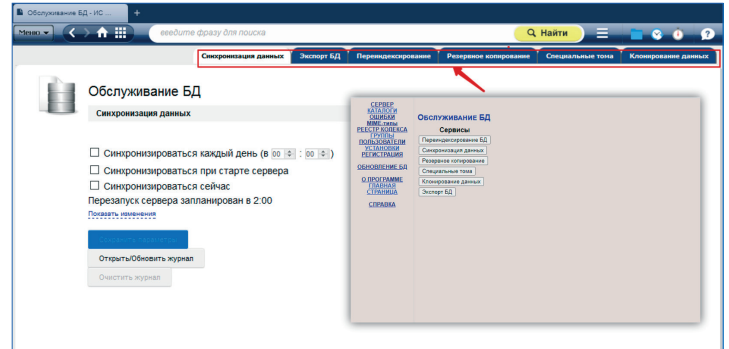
Обслуживание БД - ИС ...
Меню
введите фразу для поиска
Найти
Синхронизация данных
Экспорт БД
Переиндексирование
Резервное копирование
Специальные тома
Клонирование данных

Обслуживание БД
Синхронизация данных

Синхронизироваться каждый день (в 00 : 00 )
Синхронизироваться при старте сервера
Синхронизироваться сейчас
Перезапуск сервера запланирован в 2:00
Показать изменения
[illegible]
Открыть/Обновить журнал
Очистить журнал

СЕРВЕР
КАТАЛОГИ
ОШИБКИ
MIME-типы
РЕЕСТР КОЛЕКСА
ГРУППЫ
ПОЛЬЗОВАТЕЛИ
УСТАНОВКИ
РЕГИСТРАЦИЯ
ОБНОВЛЕНИЕ БД
О ПРОГРАММЕ
ГЛАВНАЯ
СТРАНИЦА
СПРАВКА

Обслуживание БД
Сервисы
Переиндексирование БД
Синхронизация данных
Резервное копирование
Специальные тома
Клонирование данных
Экспорт БД